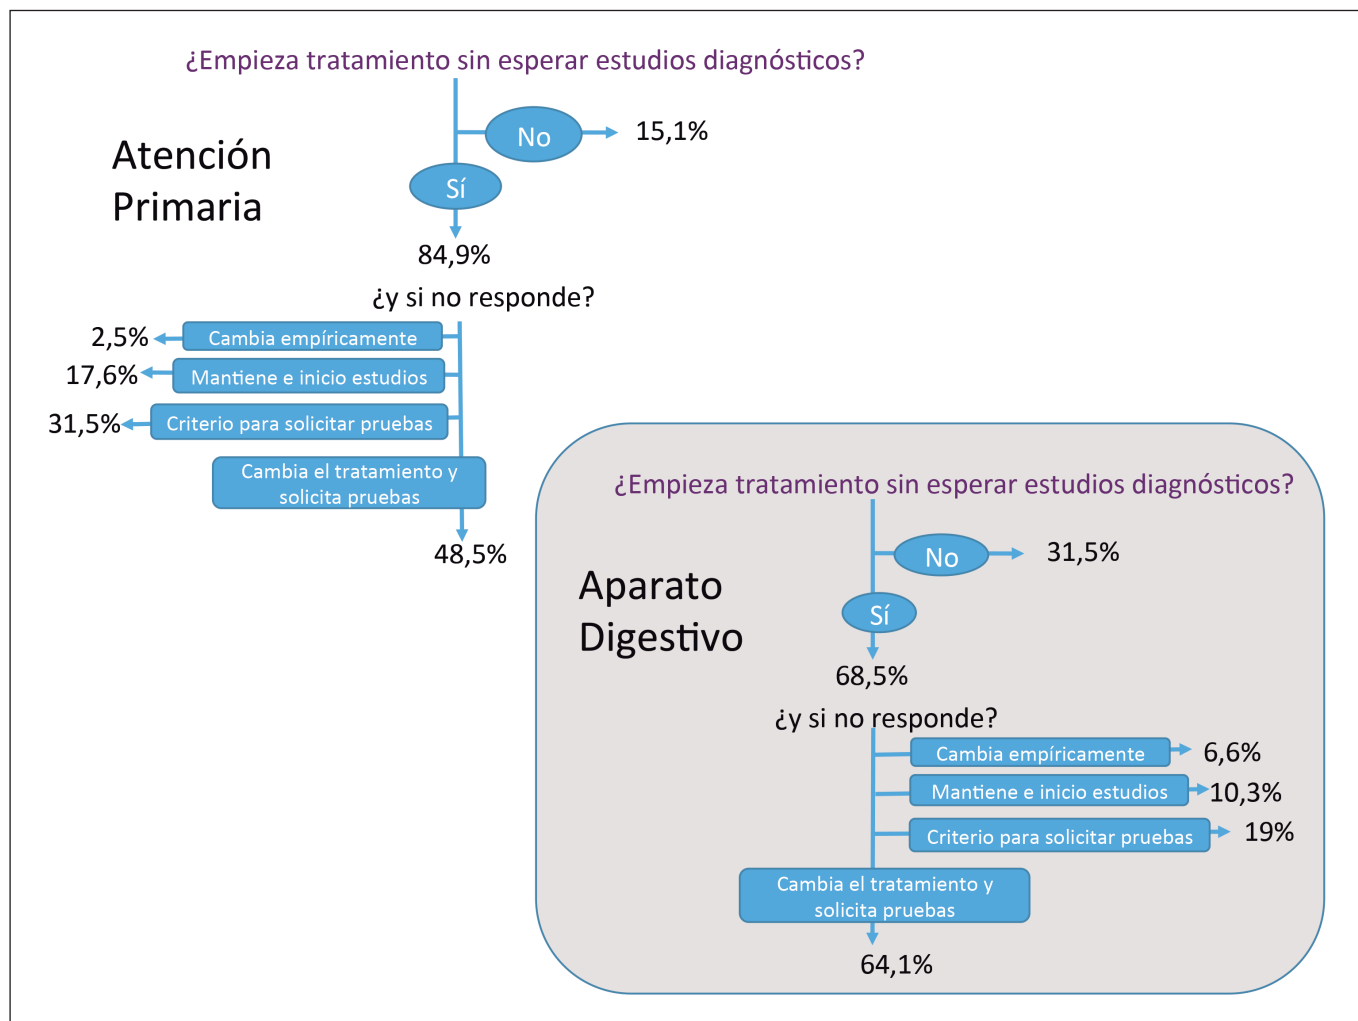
¿Empieza tratamiento sin esperar estudios diagnósticos?

Atención Primaria

No

15,1%

Sí

84,9%

¿y si no responde?

2,5% Cambia empíricamente

17,6% Mantiene e inicio estudios

31,5% Criterio para solicitar pruebas

Cambia el tratamiento y solicita pruebas

48,5%

¿Empieza tratamiento sin esperar estudios diagnósticos?

Aparato Digestivo

No

31,5%

Sí

68,5%

¿y si no responde?

Cambia empíricamente 6,6%

Mantiene e inicio estudios 10,3%

Criterio para solicitar pruebas 19%

Cambia el tratamiento y solicita pruebas

64,1%